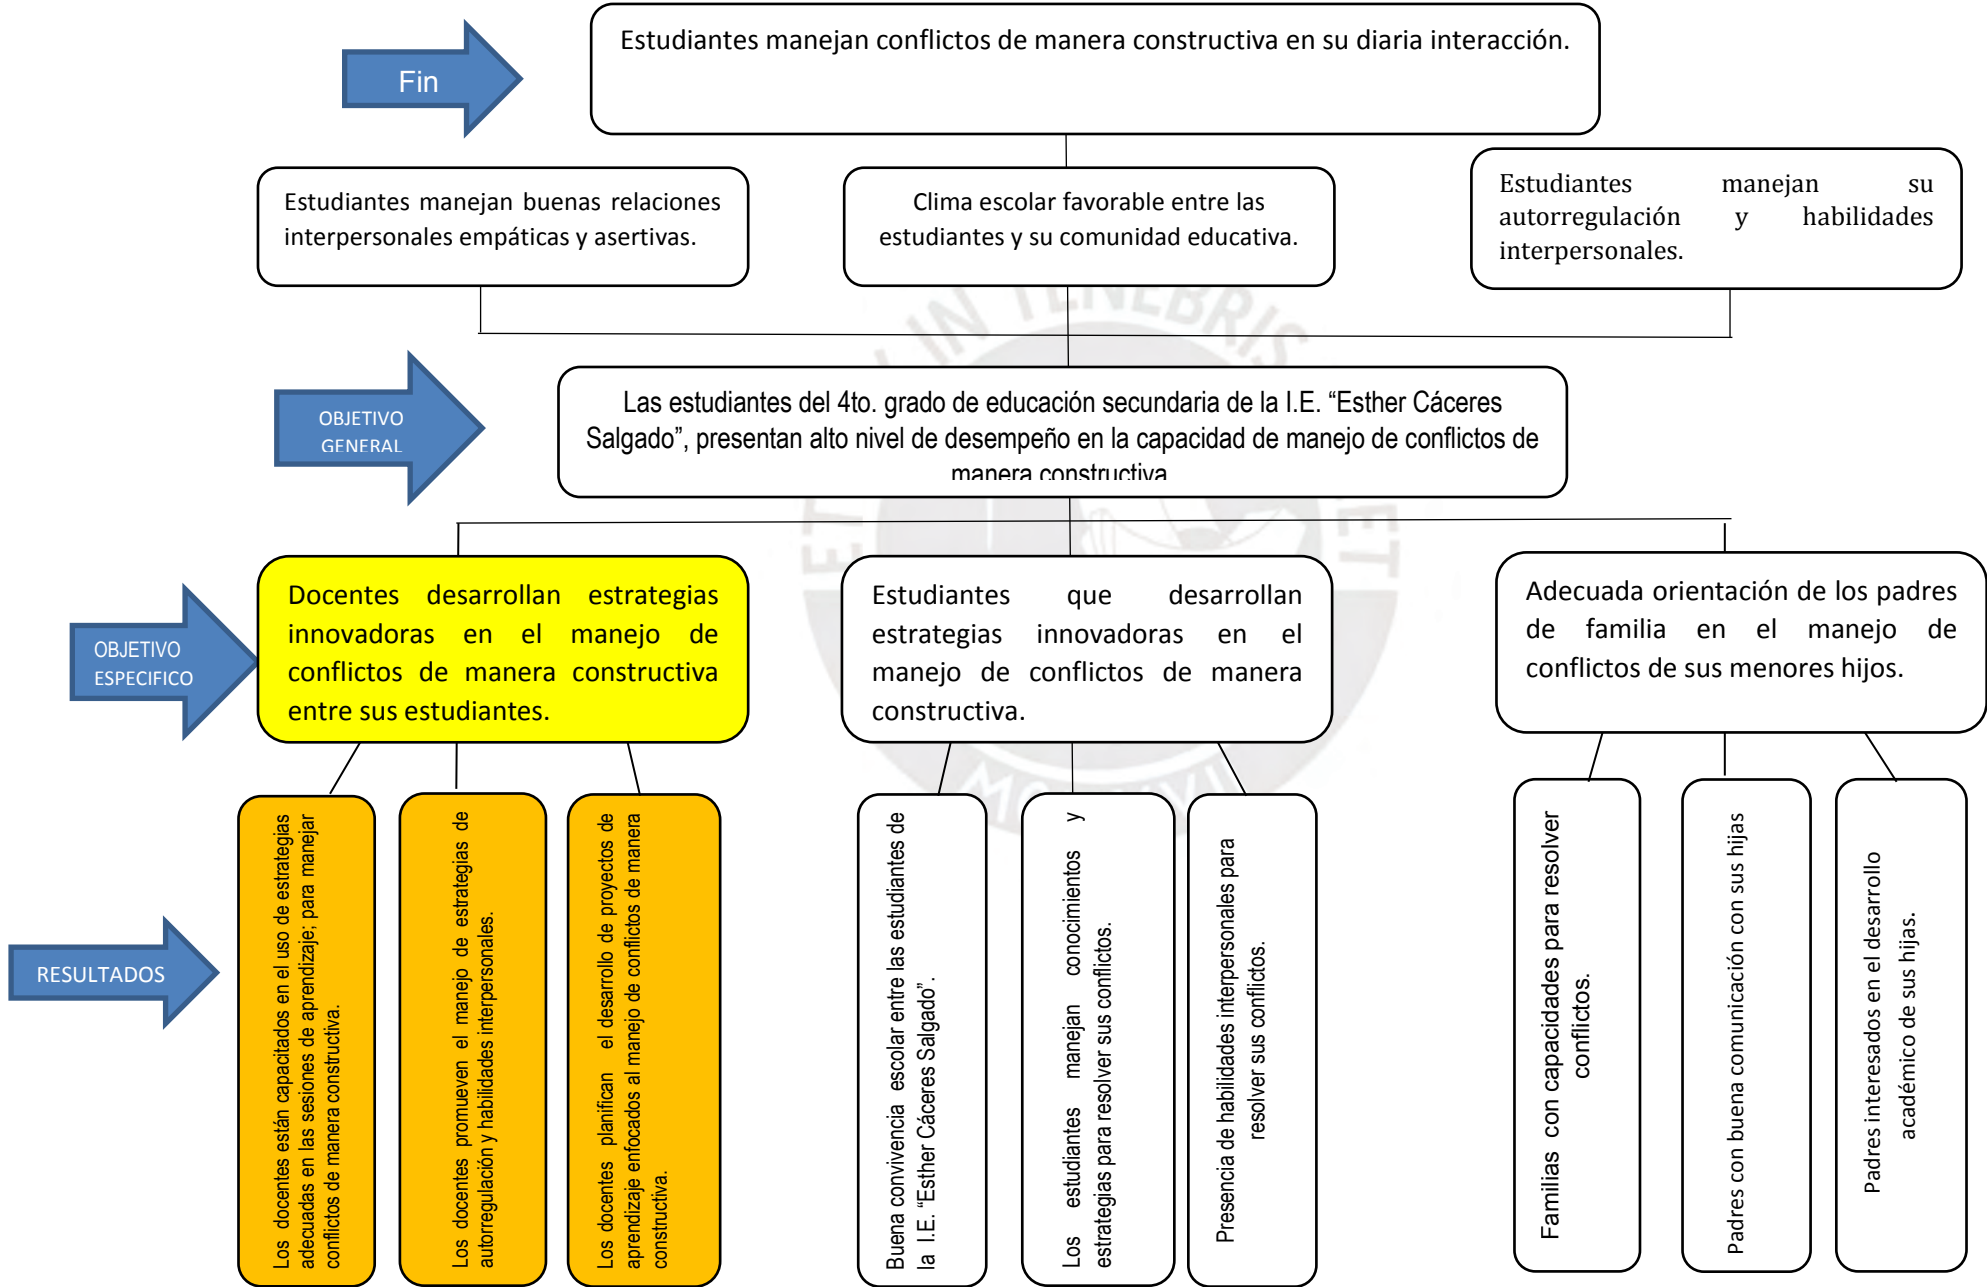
Fin

Estudiantes manejan conflictos de manera constructiva en su diaria interacción.

Estudiantes manejan buenas relaciones interpersonales empáticas y asertivas.

Clima escolar favorable entre las estudiantes y su comunidad educativa.

Estudiantes manejan su autorregulación y habilidades interpersonales.

OBJETIVO GENERAL

Las estudiantes del 4to. grado de educación secundaria de la I.E. "Esther Cáceres Salgado", presentan alto nivel de desempeño en la capacidad de manejo de conflictos de manera constructiva

OBJETIVO ESPECIFICO

Docentes desarrollan estrategias innovadoras en el manejo de conflictos de manera constructiva entre sus estudiantes.

Estudiantes que desarrollan estrategias innovadoras en el manejo de conflictos de manera constructiva.

Adecuada orientación de los padres de familia en el manejo de conflictos de sus menores hijos.

RESULTADOS

Los docentes están capacitados en el uso de estrategias adecuadas en las sesiones de aprendizaje; para manejar conflictos de manera constructiva.

Los docentes promueven el manejo de estrategias de autorregulación y habilidades interpersonales.

Los docentes planifican el desarrollo de proyectos de aprendizaje enfocados al manejo de conflictos de manera constructiva.

Buena convivencia escolar entre las estudiantes de la I.E. "Esther Cáceres Salgado".

Los estudiantes manejan conocimientos y estrategias para resolver sus conflictos.

Presencia de habilidades interpersonales para resolver sus conflictos.

Familias con capacidades para resolver conflictos.

Padres con buena comunicación con sus hijas

Padres interesados en el desarrollo académico de sus hijas.